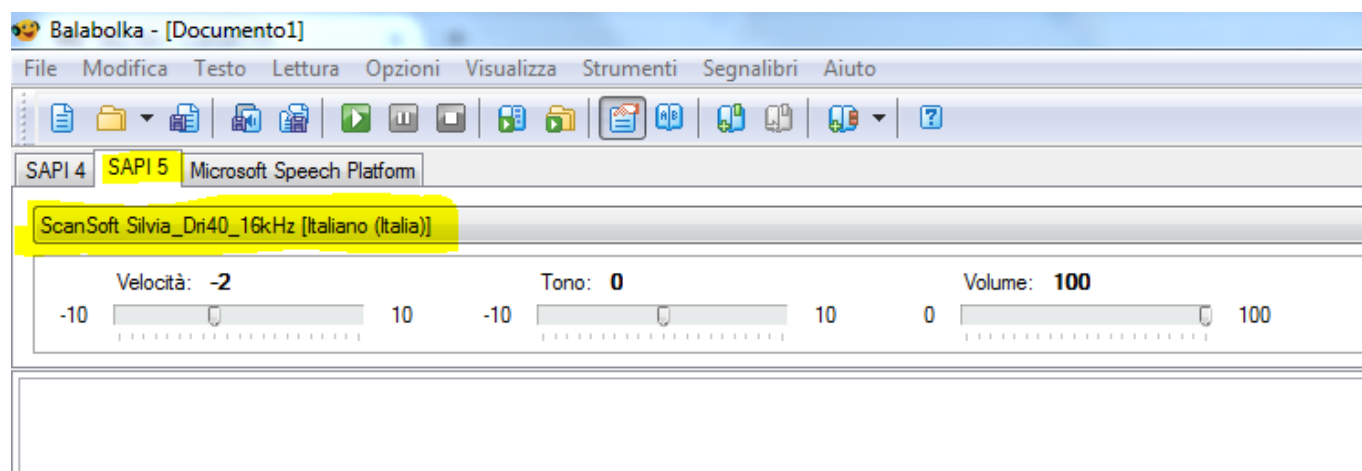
Balabolka - [Documento1]

File Modifica Testo Lettura Opzioni Visualizza Strumenti Segnalibri Aiuto

SAPI 4 SAPI 5 Microsoft Speech Platform

ScanSoft Silvia_Dri40_16kHz [Italiano (Italia)]

Velocità: -2
-10 10

Tono: 0
-10 10

Volume: 100
0 100